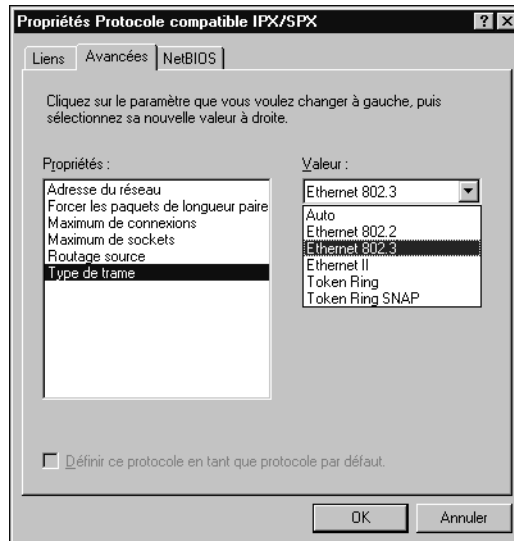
Propriétés Protocole compatible IPX/SPX

? X

Liens | Avancées | NetBIOS

Cliquez sur le paramètre que vous voulez changer à gauche, puis sélectionnez sa nouvelle valeur à droite.

Propriétés :

Adresse du réseau
Forcer les paquets de longueur paire
Maximum de connexions
Maximum de sockets
Routage source
Type de trame

Valeur :

Ethernet 802.3

Auto
Ethernet 802.2
Ethernet 802.3
Ethernet II
Token Ring
Token Ring SNAP

Définir ce protocole en tant que protocole par défaut.

OK | Annuler